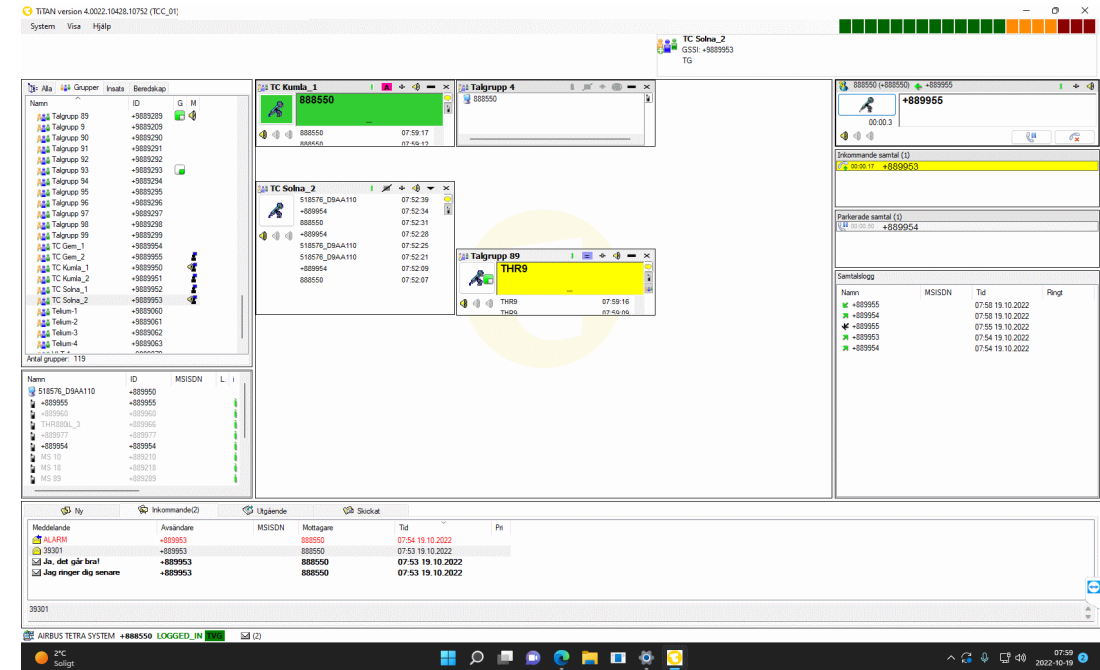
TiTAN version 4.0022.10428.10752 (TCC_01)

System Visa Hjälp

TC Solna_2
GSSI: +9889953
TG

Alla Grupper Insats Beredskap

| Namn | ID | G | M |
|---|---|---|---|
| Talgrupp 89 | +9889289 | | |
| Talgrupp 9 | +9889209 | | |
| Talgrupp 90 | +9889290 | | |
| Talgrupp 91 | +9889291 | | |
| Talgrupp 92 | +9889292 | | |
| Talgrupp 93 | +9889293 | | |
| Talgrupp 94 | +9889294 | | |
| Talgrupp 95 | +9889295 | | |
| Talgrupp 96 | +9889296 | | |
| Talgrupp 97 | +9889297 | | |
| Talgrupp 98 | +9889298 | | |
| Talgrupp 99 | +9889299 | | |
| TC Gem_1 | +9889954 | | |
| TC Gem_2 | +9889955 | | |
| TC Kumla_1 | +9889950 | | |
| TC Kumla_2 | +9889951 | | |
| TC Solna_1 | +9889952 | | |
| TC Solna_2 | +9889953 | | |
| Telium-1 | +9889060 | | |
| Telium-2 | +9889061 | | |
| Telium-3 | +9889062 | | |
| Telium-4 | +9889063 | | |

Antal grupper: 119

| Namn | ID | MSISDN | L | i |
|---|---|---|---|---|
| 518576_D9AA110 | +889950 | | | |
| +889955 | +889955 | | | |
| +889960 | +889960 | | | |
| THR880L_3 | +889966 | | | |
| +889977 | +889977 | | | |
| +889954 | +889954 | | | |
| MS 10 | +889210 | | | |
| MS 18 | +889218 | | | |
| MS 89 | +889209 | | | |

TC Kumla_1
888550
888550 07:59:17
888550 07:59:12

Talgrupp 4
888550

TC Solna_2
518576_D9AA110 07:52:39
+889954 07:52:34
888550 07:52:31
+889954 07:52:28
518576_D9AA110 07:52:25
518576_D9AA110 07:52:21
+889954 07:52:09
888550 07:52:07

Talgrupp 89
THR9
THR9 07:59:16
THR9 07:59:09

888550 (+888550) +889955
+889955
00:00.3

Inkommande samtal (1)
00:00.17 +889953

Parkerade samtal (1)
00:00.50 +889954

Samtalslogg

| Namn | MSISDN | Tid | Ringt |
|---|---|---|---|
| +889955 | | 07:58 19.10.2022 | |
| +889954 | | 07:58 19.10.2022 | |
| +889955 | | 07:55 19.10.2022 | |
| +889953 | | 07:54 19.10.2022 | |
| +889954 | | 07:54 19.10.2022 | |

Ny Inkommande(2) Utgående Skickat

| Meddelande | Avsändare | MSISDN | Mottagare | Tid | Pri |
|---|---|---|---|---|---|
| ALARM | +889953 | | 888550 | 07:54 19.10.2022 | |
| 39301 | +889953 | | 888550 | 07:53 19.10.2022 | |
| Ja, det går bra! | +889953 | | 888550 | 07:53 19.10.2022 | |
| Jag ringer dig senare | +889953 | | 888550 | 07:53 19.10.2022 | |

39301

AIRBUS TETRA SYSTEM +888550 LOGGED_IN TVG (2)

2°C
Soligt

07:59
2022-10-19